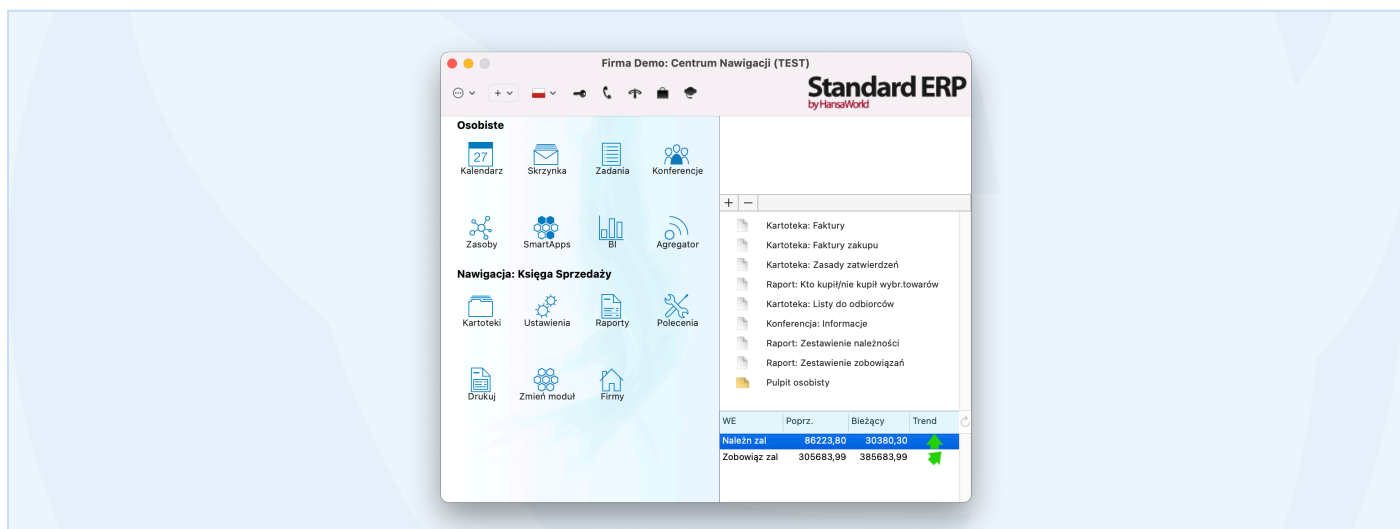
Firma Demo: Centrum Nawigacji (TEST)

Standard ERP
by HansaWorld

Osobiste

27
Kalendarz
Skrzynka
Zadania
Konferencje

Zasoby
SmartApps
BI
Agregator

Nawigacja: Księga Sprzedaży

Kartoteki
Ustawienia
Raporty
Polecenia

Drukuj
Zmień moduł
Firmy

+ −

Kartoteka: Faktury
Kartoteka: Faktury zakupu
Kartoteka: Zasady zatwierdzeń
Raport: Kto kupił/nie kupił wybr.towarów
Kartoteka: Listy do odbiorców
Konferencja: Informacje
Raport: Zestawienie należności
Raport: Zestawienie zobowiązań
Pulpit osobisty

| WE | Poprz. | Bieżący | Trend |
|---|---|---|---|
| Należn zal | 86223,80 | 30380,30 | |
| Zobowiąz zal | 305683,99 | 385683,99 | |